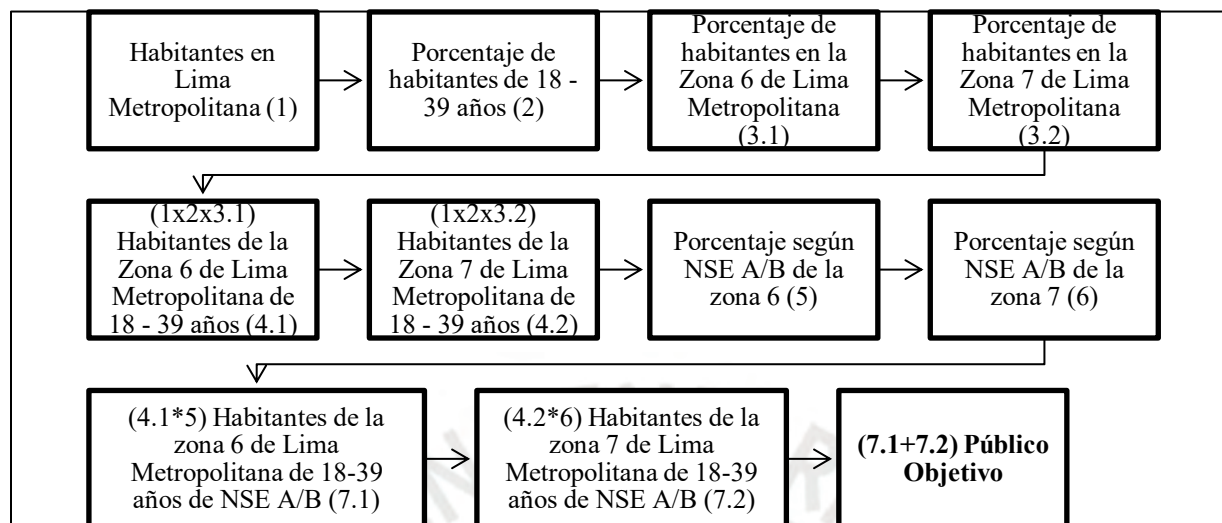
Habitantes en Lima Metropolitana (1)

Porcentaje de habitantes de 18 - 39 años (2)

Porcentaje de habitantes en la Zona 6 de Lima Metropolitana (3.1)

Porcentaje de habitantes en la Zona 7 de Lima Metropolitana (3.2)

(1x2x3.1) Habitantes de la Zona 6 de Lima Metropolitana de 18 - 39 años (4.1)

(1x2x3.2) Habitantes de la Zona 7 de Lima Metropolitana de 18 - 39 años (4.2)

Porcentaje según NSE A/B de la zona 6 (5)

Porcentaje según NSE A/B de la zona 7 (6)

(4.1*5) Habitantes de la zona 6 de Lima Metropolitana de 18-39 años de NSE A/B (7.1)

(4.2*6) Habitantes de la zona 7 de Lima Metropolitana de 18-39 años de NSE A/B (7.2)

**(7.1+7.2) Público Objetivo**